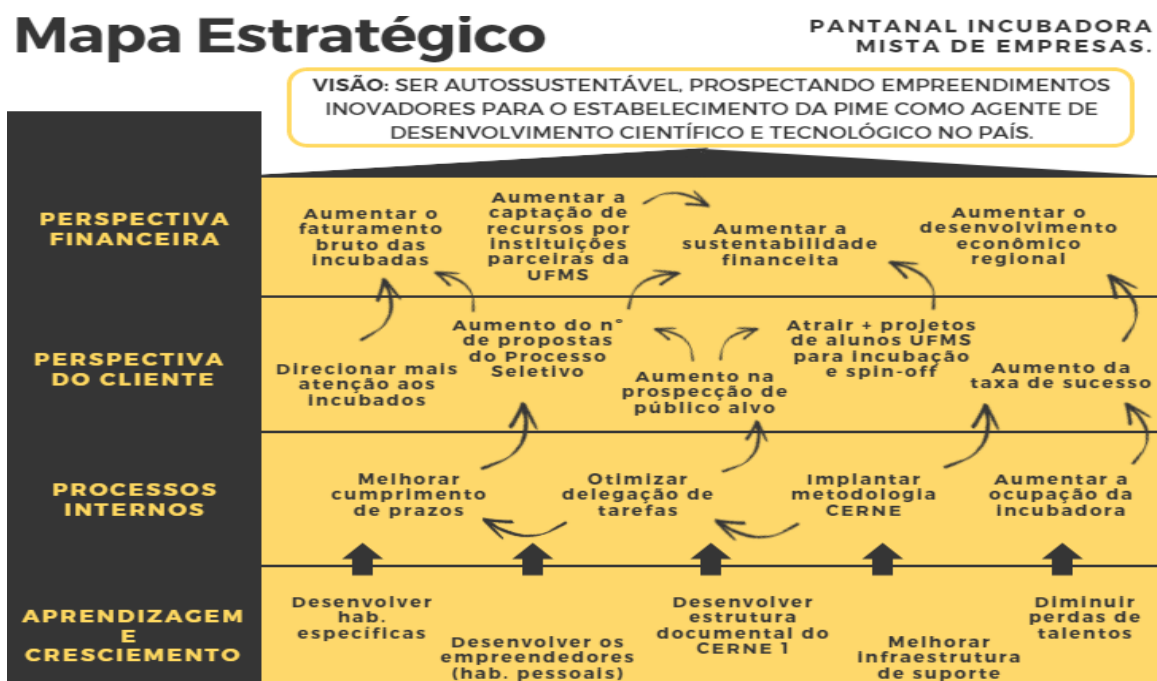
Mapa Estratégico

PANTANAL INCUBADORA MISTA DE EMPRESAS.

VISÃO: SER AUTOSSUSTENTÁVEL, PROSPECTANDO EMPREENDIMENTOS INOVADORES PARA O ESTABELECIMENTO DA PIME COMO AGENTE DE DESENVOLVIMENTO CIENTÍFICO E TECNOLÓGICO NO PAÍS.

PERSPECTIVA FINANCEIRA

Aumentar o faturamento bruto das incubadas

Aumentar a captação de recursos por instituições parceiras da UFMS

Aumentar a sustentabilidade financeita

Aumentar o desenvolvimento econômico regional

PERSPECTIVA DO CLIENTE

Direcionar mais atenção aos incubados

Aumento do nº de propostas do Processo Seletivo

Aumento na prospecção de público alvo

Atrair + projetos de alunos UFMS para incubação e spin-off

Aumento da taxa de sucesso

PROCESSOS INTERNOS

Melhorar cumprimento de prazos

Otimizar delegação de tarefas

Implantar metodologia CERNE

Aumentar a ocupação da incubadora

APRENDIZAGEM E CRESCIMENTO

Desenvolver hab. específicas

Desenvolver os empreendedores (hab. pessoais)

Desenvolver estrutura documental do CERNE 1

Melhorar infraestrutura de suporte

Diminuir perdas de talentos